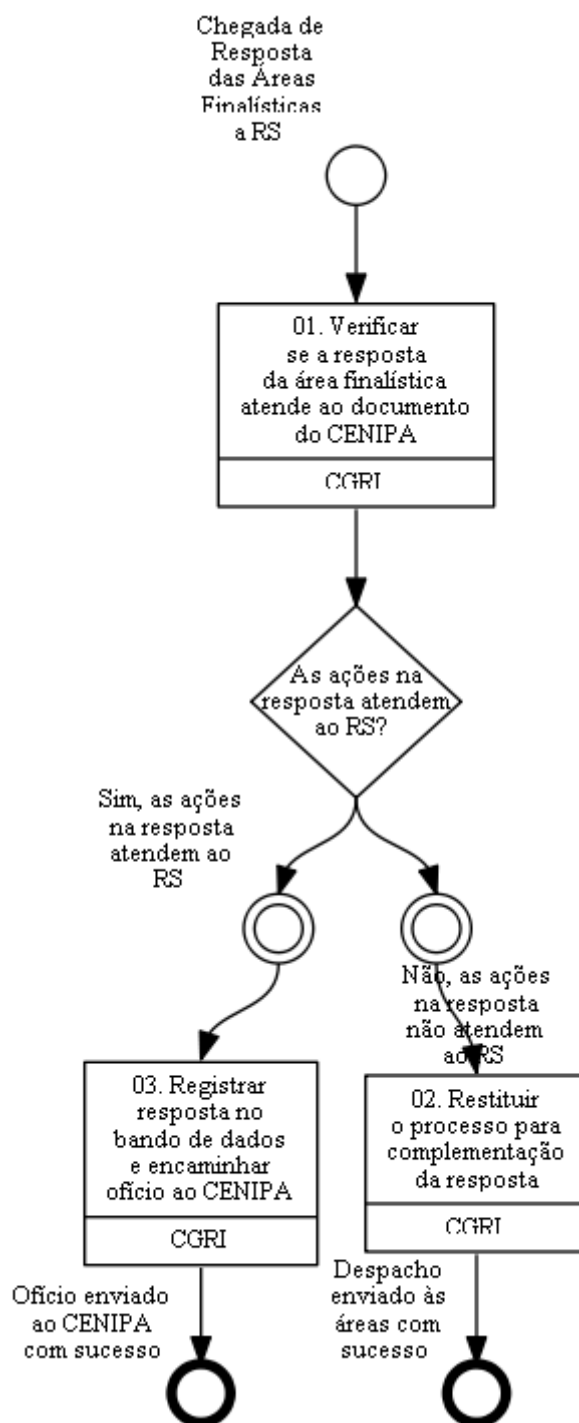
Chegada de Resposta das Áreas Finalísticas a RS

01. Verificar se a resposta da área finalística atende ao documento do CENIPA

CGRI

As ações na resposta atendem ao RS?

Sim, as ações na resposta atendem ao RS

Não, as ações na resposta não atendem ao RS

03. Registrar resposta no bando de dados e encaminhar ofício ao CENIPA

CGRI

02. Restituir o processo para complementação da resposta

CGRI

Ofício enviado ao CENIPA com sucesso

Despacho enviado às áreas com sucesso